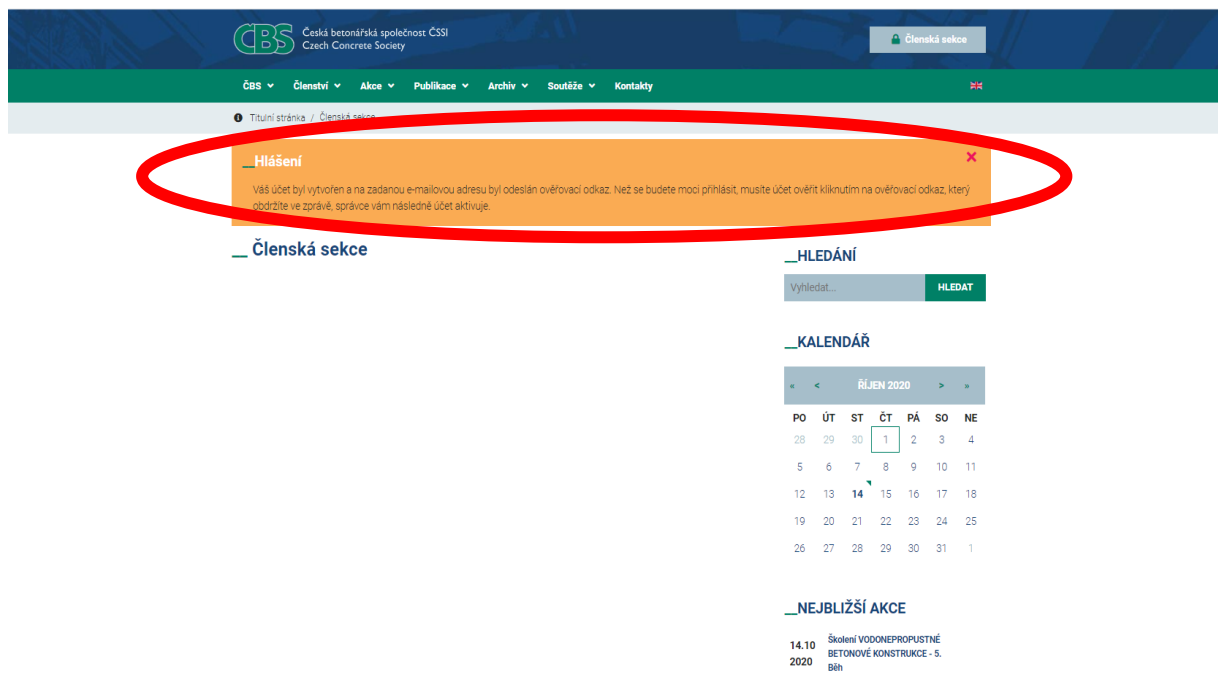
CBS Česká betonářská společnost ČSSI
Czech Concrete Society

Členská sekce

ČBS Členství Akce Publikace Archiv Soutěže Kontakty

Titulní stránka / Členská sekce

__Hlášení

×

Váš účet byl vytvořen a na zadanou e-mailovou adresu byl odeslán ověřovací odkaz. Než se budete moci přihlásit, musíte účet ověřit kliknutím na ověřovací odkaz, který obdržíte ve zprávě, správce vám následně účet aktivuje.

__ Členská sekce

__HLEDÁNÍ

Vyhledat...

HLEDAT

__KALENDÁŘ

« < ŘÍJEN 2020 > »

| PO | ÚT | ST | ČT | PÁ | SO | NE |
|---|---|---|---|---|---|---|
| 28 | 29 | 30 | 1 | 2 | 3 | 4 |
| 5 | 6 | 7 | 8 | 9 | 10 | 11 |
| 12 | 13 | 14 | 15 | 16 | 17 | 18 |
| 19 | 20 | 21 | 22 | 23 | 24 | 25 |
| 26 | 27 | 28 | 29 | 30 | 31 | 1 |

__NEJBLIŽŠÍ AKCE

14.10 2020 Školení VODONEPROPUSTNÉ BETONOVÉ KONSTRUKCE - 5. Běh